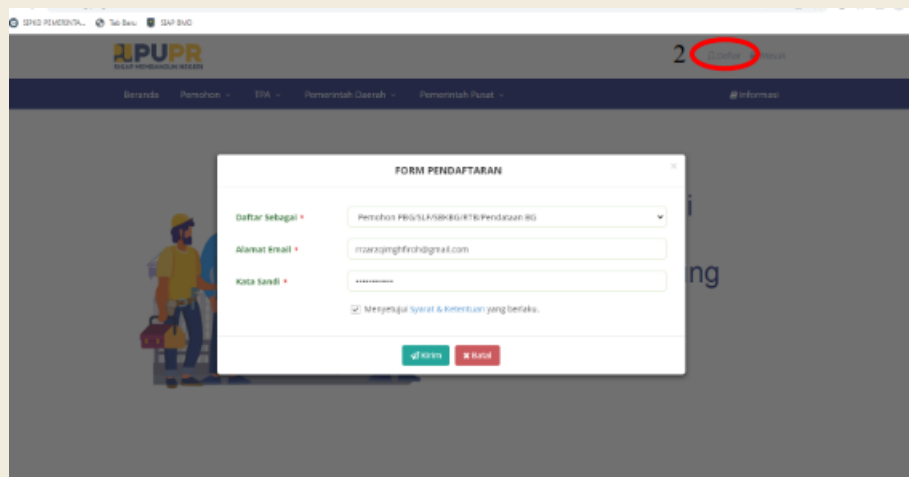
SEPKD PEMERINTA... Tab Baru SIAP BMD

PUPR
BADAN PEMBANGUNAN NEGERI

2 Daftar Masuk

Beranda Pemohon TPA Pemerintah Daerah Pemerintah Pusat Informasi

FORM PENDAFTARAN

×

Daftar Sebagai * Pemohon PBG/SLF/SBKBG/RTB/Pendataan BG

Alamat Email * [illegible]@gmail.com

Kata Sandi * ••••••••••••

Menyetujui Syarat & Ketentuan yang berlaku.

Kirim Batal

i

ng